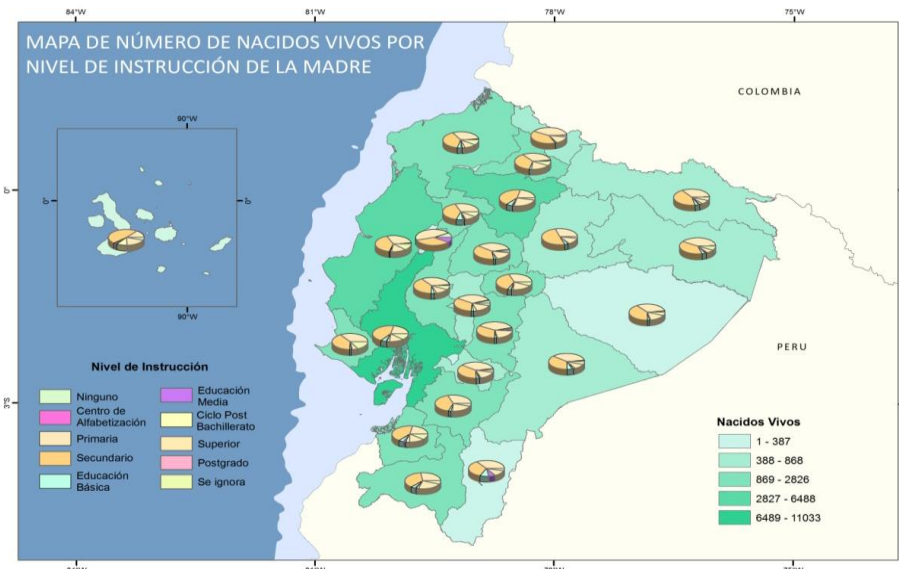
84°W

81°W

78°W

75°W

MAPA DE NÚMERO DE NACIDOS VIVOS POR NIVEL DE INSTRUCCIÓN DE LA MADRE

COLOMBIA

90°W

0°

0°

0°

90°W

PERU

3°S

Nivel de Instrucción

Ninguno

Centro de Alfabetización

Primaria

Secundario

Educación Básica

Educación Media

Ciclo Post Bachillerato

Superior

Postgrado

Se ignora

Nacidos Vivos

1 - 387

388 - 868

869 - 2826

2827 - 6488

6489 - 11033